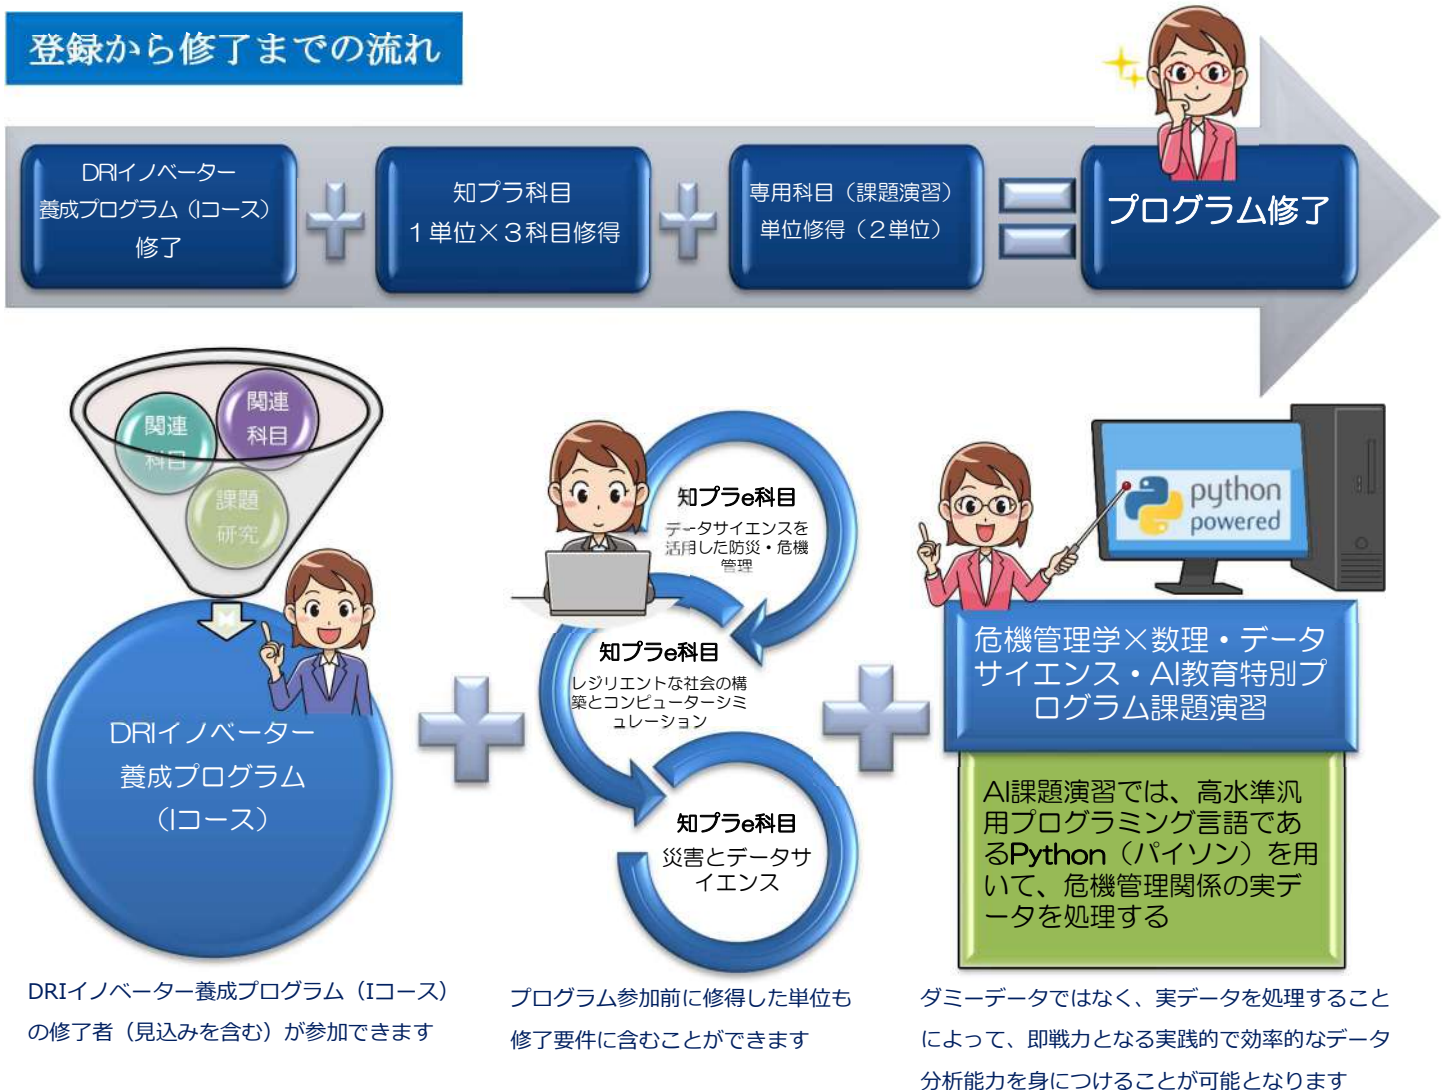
登録から修了までの流れ

DRIイノベーター養成プログラム（Iコース）修了

知プラ科目
１単位×３科目修得

専用科目（課題演習）
単位修得（２単位）

プログラム修了

関連科目

関連科目

課題研究

DRIイノベーター養成プログラム（Iコース）

知プラe科目
データサイエンスを活用した防災・危機管理

知プラe科目
レジリエントな社会の構築とコンピューターシミュレーション

知プラe科目
災害とデータサイエンス

python powered

危機管理学×数理・データサイエンス・AI教育特別プログラム課題演習

AI課題演習では、高水準汎用プログラミング言語であるPython（パイソン）を用いて、危機管理関係の実データを処理する

DRIイノベーター養成プログラム（Iコース）の修了者（見込みを含む）が参加できます

プログラム参加前に修得した単位も修了要件に含むことができます

ダミーデータではなく、実データを処理することによって、即戦力となる実践的で効率的なデータ分析能力を身につけることが可能となります